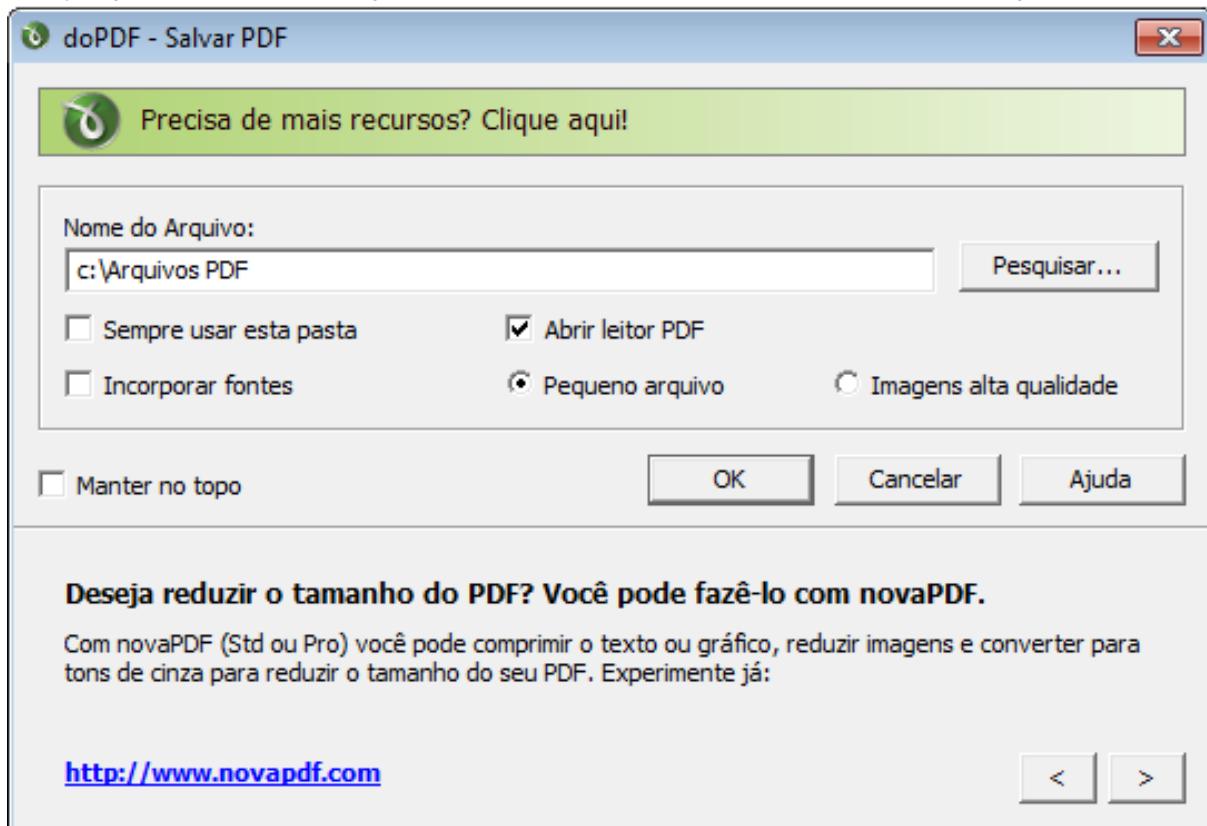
doPDF - Salvar PDF

Precisa de mais recursos? Clique aqui!

Nome do Arquivo:
c:\Arquivos PDF
Pesquisar...
Sempre usar esta pasta
Abrir leitor PDF
Incorporar fontes
Pequeno arquivo
Imagens alta qualidade

Manter no topo
OK
Cancelar
Ajuda

Deseja reduzir o tamanho do PDF? Você pode fazê-lo com novaPDF.

Com novaPDF (Std ou Pro) você pode comprimir o texto ou gráfico, reduzir imagens e converter para tons de cinza para reduzir o tamanho do seu PDF. Experimente já:

http://www.novapdf.com
<
>